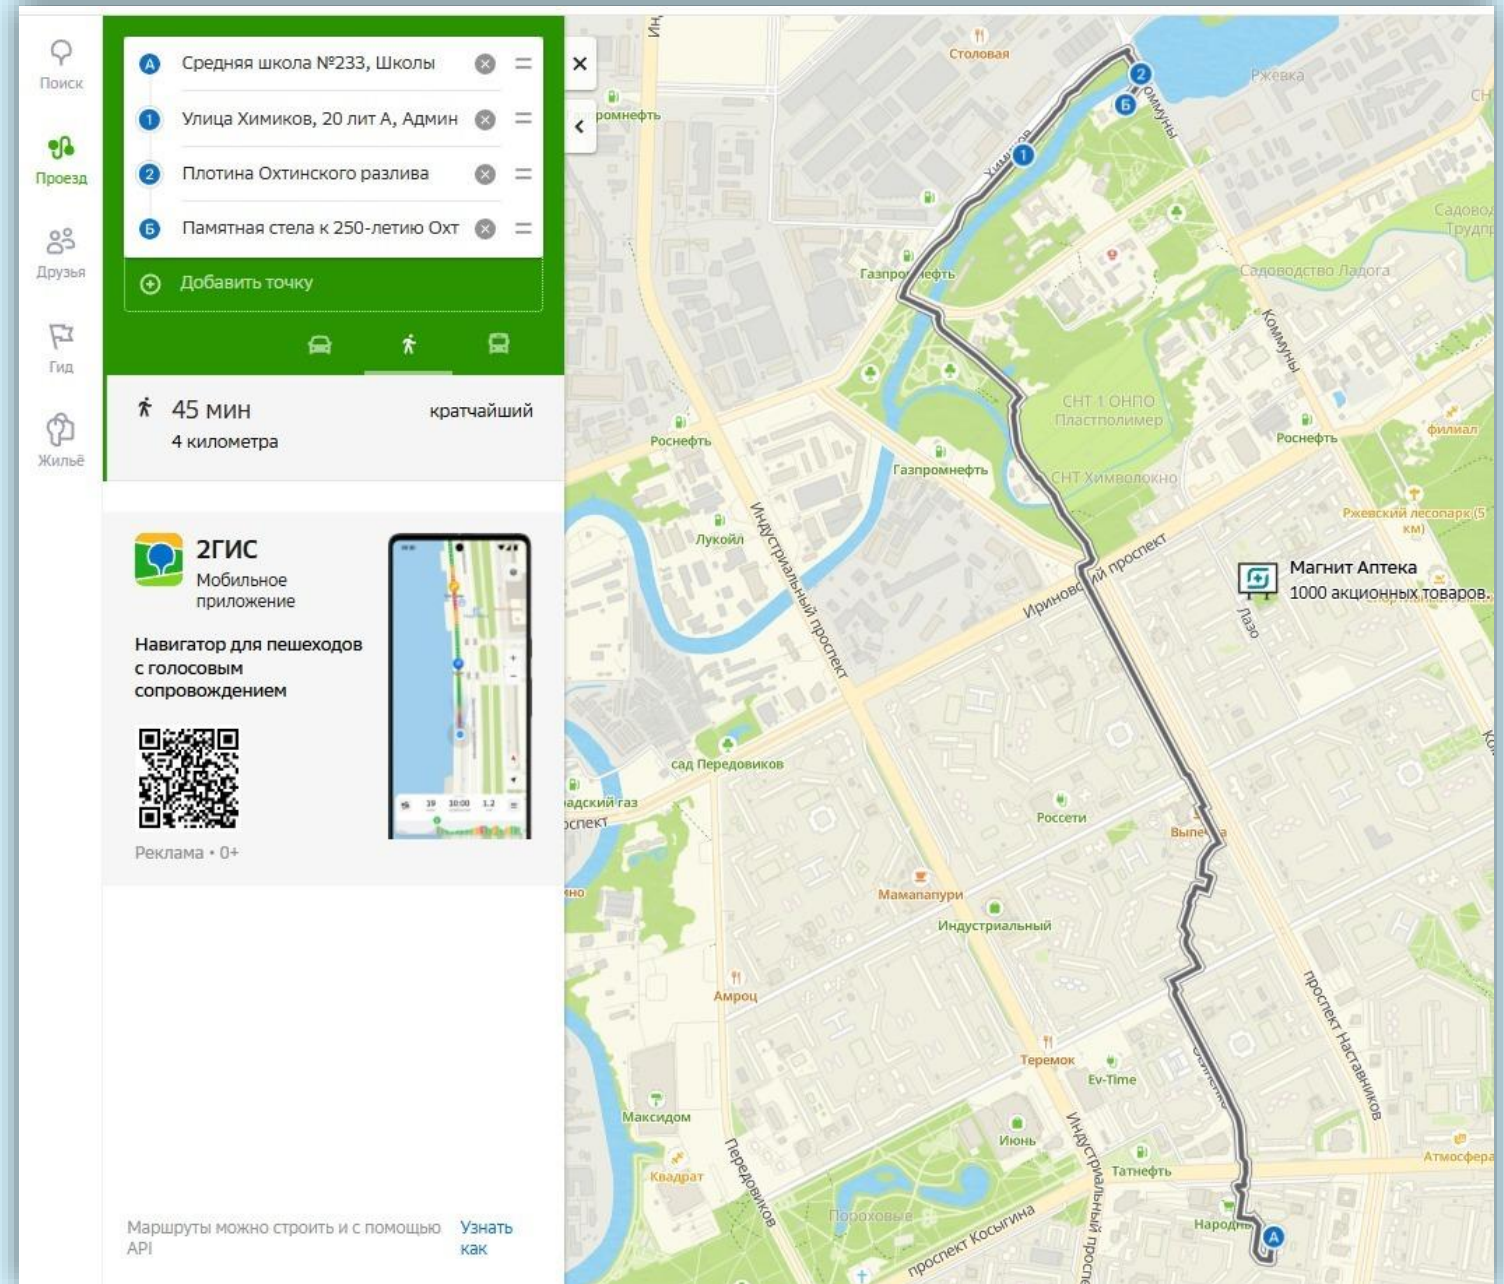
Поиск

Проезд

Друзья

Гид

Жильё

A Средняя школа №233, Школы

1 Улица Химиков, 20 лит А, Админ

2 Плотина Охтинского разлива

Б Памятная стела к 250-летию Охт

Добавить точку

45 мин
4 километра

кратчайший

2ГИС
Мобильное приложение

Навигатор для пешеходов с голосовым сопровождением

Реклама • 0+

Маршруты можно строить и с помощью API

Узнать как

Столовая
Ржевка
Химиков
Коммуны
Газпромнефть
Садоводство Ладога
Коммуны
СНТ 1 ОНПО Пластполимер
Роснефть
Роснефть
Газпромнефть
СНТ Химволокно
филиал
Ржевский лесопарк (5 км)
Лукойл
Индустриальный проспект
Ириновский проспект
Магнит Аптека
1000 акционных товаров.
Лазо
сад Передовиков
Россети
Выпечка
Мамапапури
Индустриальный
Амроц
Теремок
Ev-Time
проспект Наставников
Максидом
Июнь
Индустриальный проспект
Татнефть
Квадрат
Передовиков
Пороховые
проспект Косыгина
Атмосфера
Народная